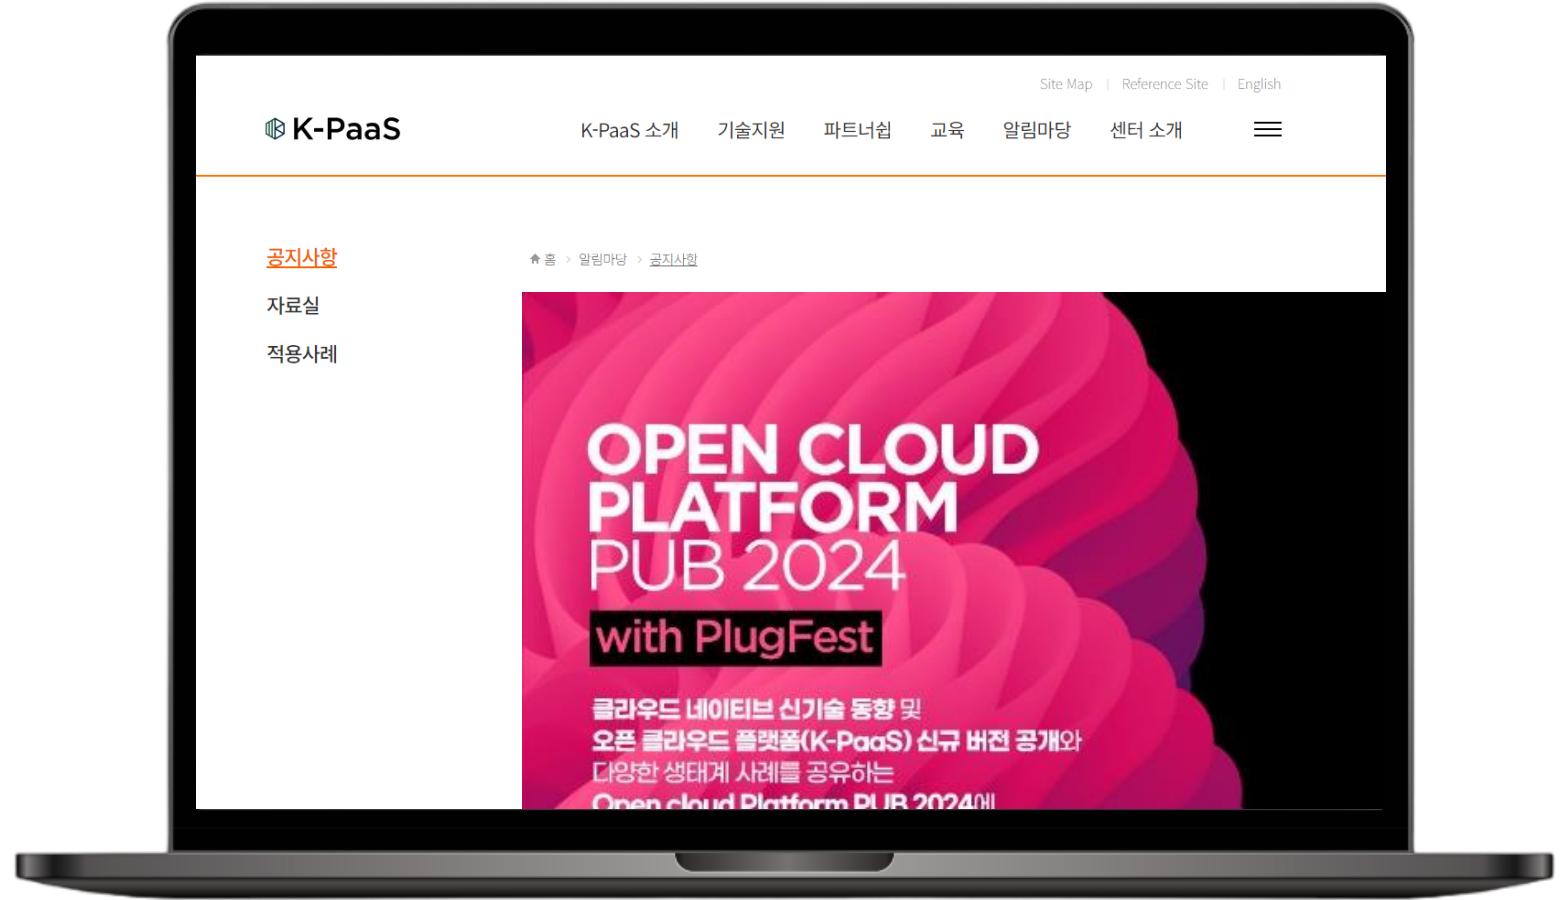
Site Map | Reference Site | English

K-PaaS

K-PaaS 소개 기술지원 파트너십 교육 알림마당 센터 소개

공지사항
자료실
적용사례

홈 > 알림마당 > 공지사항

OPEN CLOUD PLATFORM PUB 2024

with PlugFest

클라우드 네이티브 신기술 동향 및
오픈 클라우드 플랫폼(K-PaaS) 신규 버전 공개와
다양한 생태계 사례를 공유하는
Open cloud Platform PUB 2024에